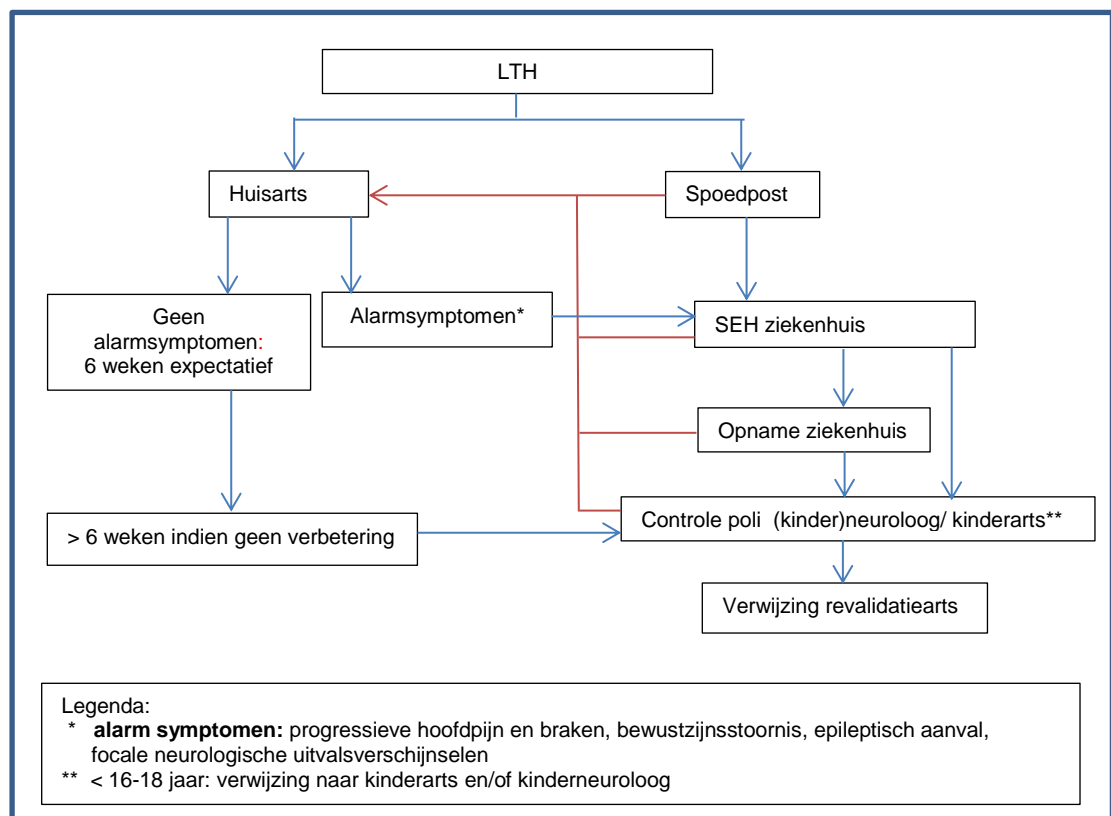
LTH

Huisarts

Spoedpost

Geen alarmsymptomen: 6 weken expectatief

Alarmsymptomen*

SEH ziekenhuis

Opname ziekenhuis

> 6 weken indien geen verbetering

Controle poli (kinder)neuroloog/ kinderarts**

Verwijzing revalidatiearts

Legenda:
* **alarm symptomen:** progressieve hoofdpijn en braken, bewustzijnsstoornis, epileptisch aanval, focale neurologische uitvalsverschijnselen
** < 16-18 jaar: verwijzing naar kinderarts en/of kinderneuroloog